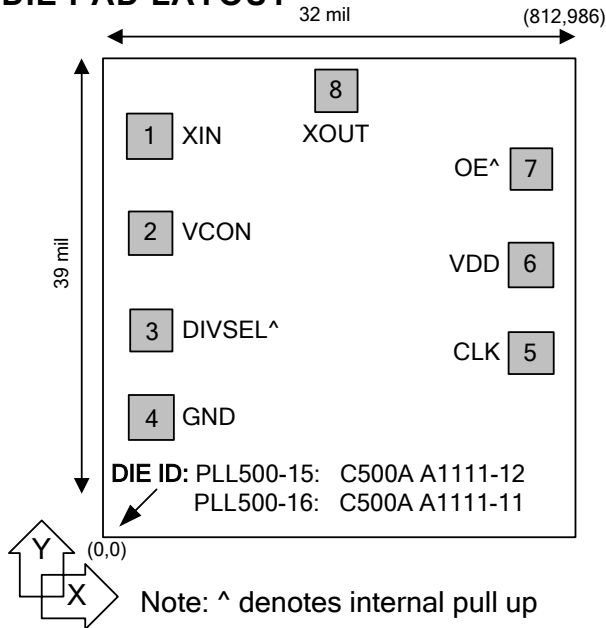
DIE PAD LAYOUT

32 mil

(812,986)

39 mil

8
XOUT

1 XIN

OE^ 7

2 VCON

VDD 6

3 DIVSEL^

CLK 5

4 GND

DIE ID: PLL500-15: C500A A1111-12
PLL500-16: C500A A1111-11

Y
(0,0)
X

Note: ^ denotes internal pull up